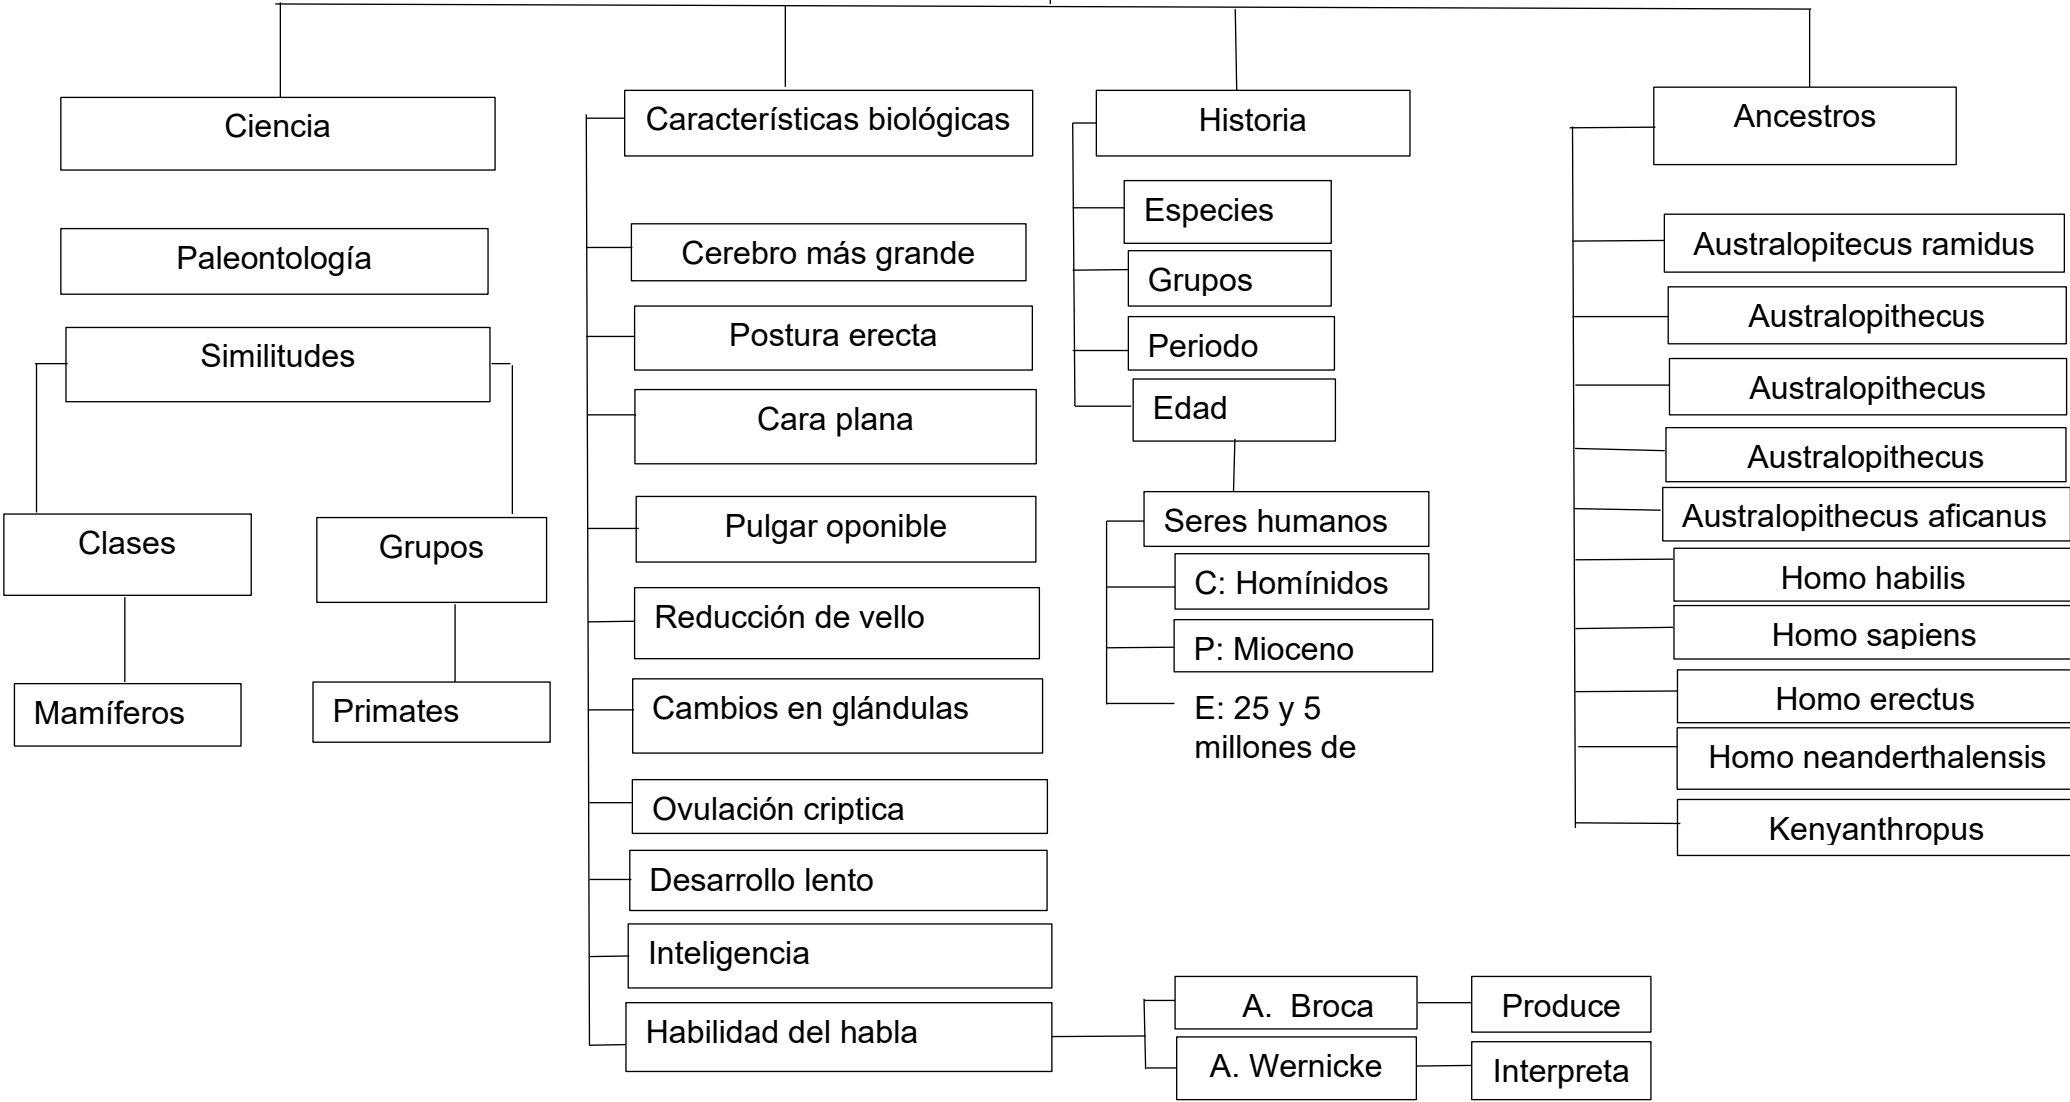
Ciencia

Paleontología

Similitudes

Clases

Mamíferos

Grupos

Primates

Características biológicas

Cerebro más grande

Postura erecta

Cara plana

Pulgar oponible

Reducción de vello

Cambios en glándulas

Ovulación criptica

Desarrollo lento

Inteligencia

Habilidad del habla

A. Broca

Produce

A. Wernicke

Interpreta

Historia

Especies

Grupos

Periodo

Edad

Seres humanos

C: Homínidos

P: Mioceno

E: 25 y 5 millones de

Ancestros

Australopitecus ramidus

Australopithecus

Australopithecus

Australopithecus

Australopithecus aficanus

Homo habilis

Homo sapiens

Homo erectus

Homo neanderthalensis

Kenyanthropus